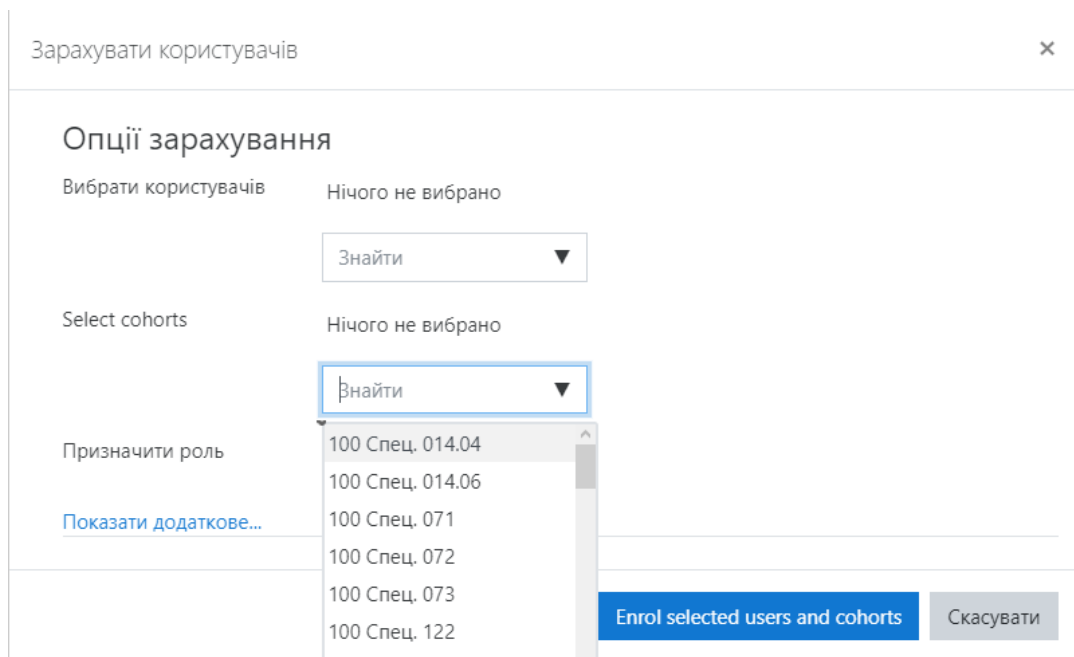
Зарахувати користувачів ×

Опції зарахування

Вибрати користувачів

Нічого не вибрано

Знайти ▼

Select cohorts

Нічого не вибрано

Знайти ▼

Призначити роль

100 Спец. 014.04
100 Спец. 014.06
100 Спец. 071
100 Спец. 072
100 Спец. 073
100 Спец. 122

Показати додаткове...

Enrol selected users and cohorts

Скасувати